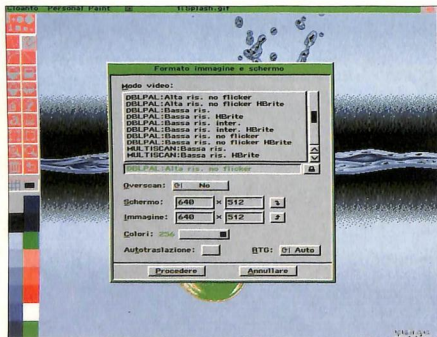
Gioanto Personal Paint tlsplash.gif

Formato immagine e schermo

Modo video:
DBLPAL:Alta ris. no flicker
DBLPAL:Alta ris. no flicker HBrite
DBLPAL:Bassa ris.
DBLPAL:Bassa ris. HBrite
DBLPAL:Bassa ris. inter.
DBLPAL:Bassa ris. inter. HBrite
DBLPAL:Bassa ris. no flicker
DBLPAL:Bassa ris. no flicker HBrite
MULTISCAN:Bassa ris.
MULTISCAN:Bassa ris. HBrite

DBLPAL:Alta ris. no flicker

Overscan: No

Schermo: 640 × 512

Immagine: 640 × 512

Colori: 256

Autotraslazione:

RTG: Auto

Procedere

Annullare